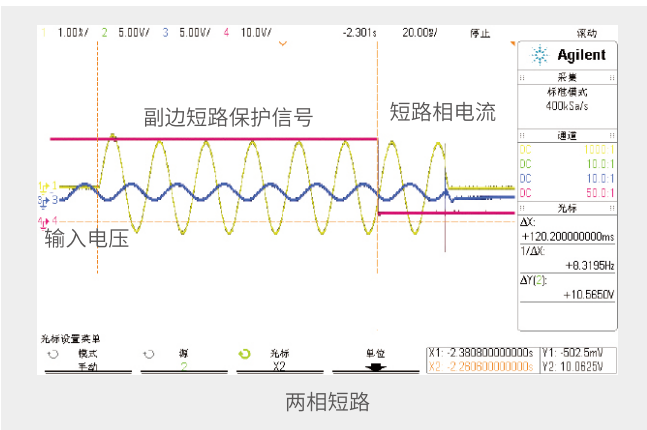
1 1.00V/ 2 5.00V/ 3 5.00V/ 4 10.0V/ -2.301s 20.00s/ 停止 滚动

Agilent

采集
标准模式
400kSa/s

通道
DC 100:1
DC 10.0:1
DC 10.0:1
DC 50.0:1

光标
ΔX:
+120.200000000ms
1/ΔX:
+8.3195Hz
ΔY(2):
+10.5650V

副边短路保护信号

短路相电流

输入电压

光标设置菜单
模式
手动
源
2
光标
X2
单位

X1: -2.380800000000s
X2: -2.260600000000s
Y1: -502.5mV
Y2: 10.0625V

两相短路